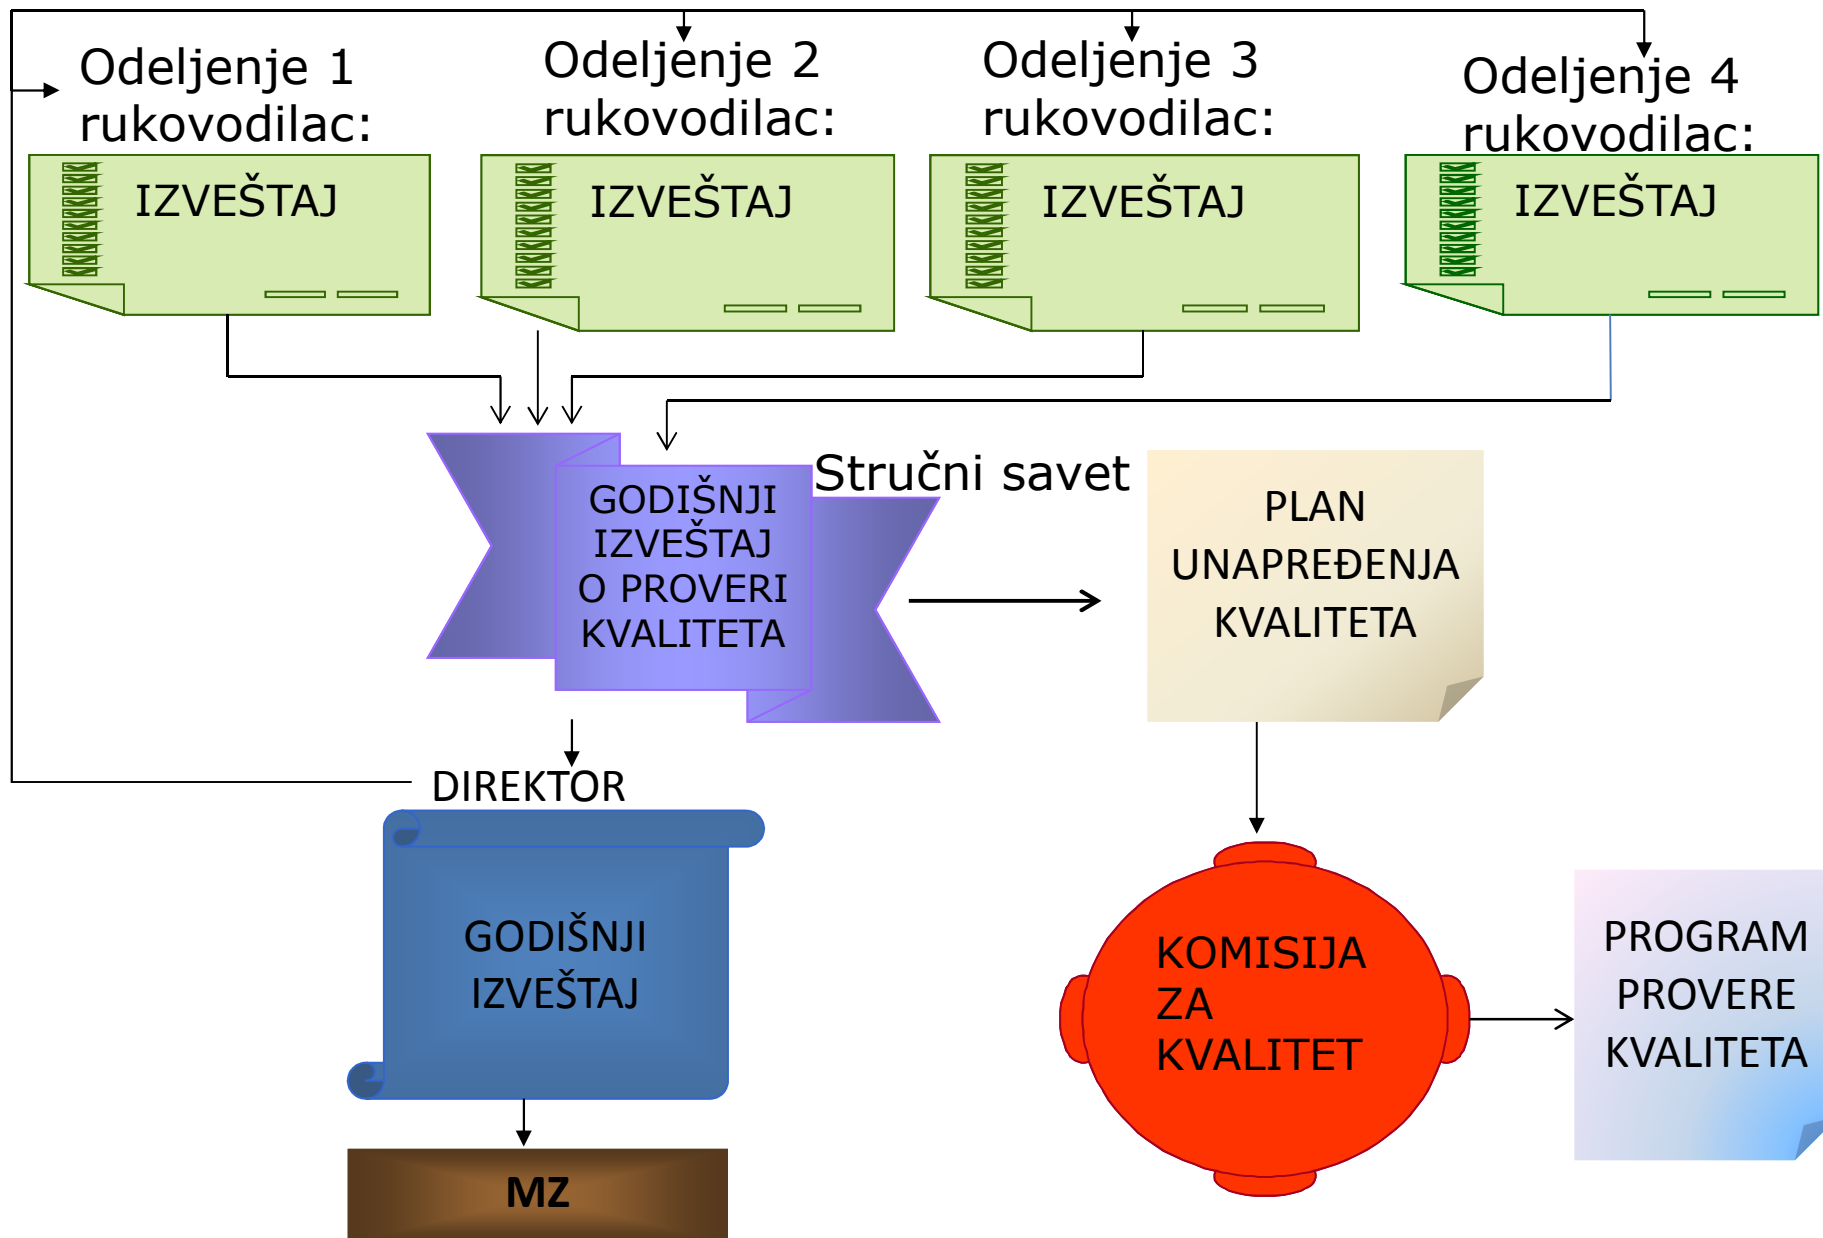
Odeljenje 1 rukovodilac:

IZVEŠTAJ

Odeljenje 2 rukovodilac:

IZVEŠTAJ

Odeljenje 3 rukovodilac:

IZVEŠTAJ

Odeljenje 4 rukovodilac:

IZVEŠTAJ

GODIŠNJI IZVEŠTAJ O PROVERI KVALITETA

Stručni savet

PLAN UNAPREĐENJA KVALITETA

DIREKTOR

GODIŠNJI IZVEŠTAJ

MZ

KOMISIJA ZA KVALITET

PROGRAM PROVERE KVALITETA